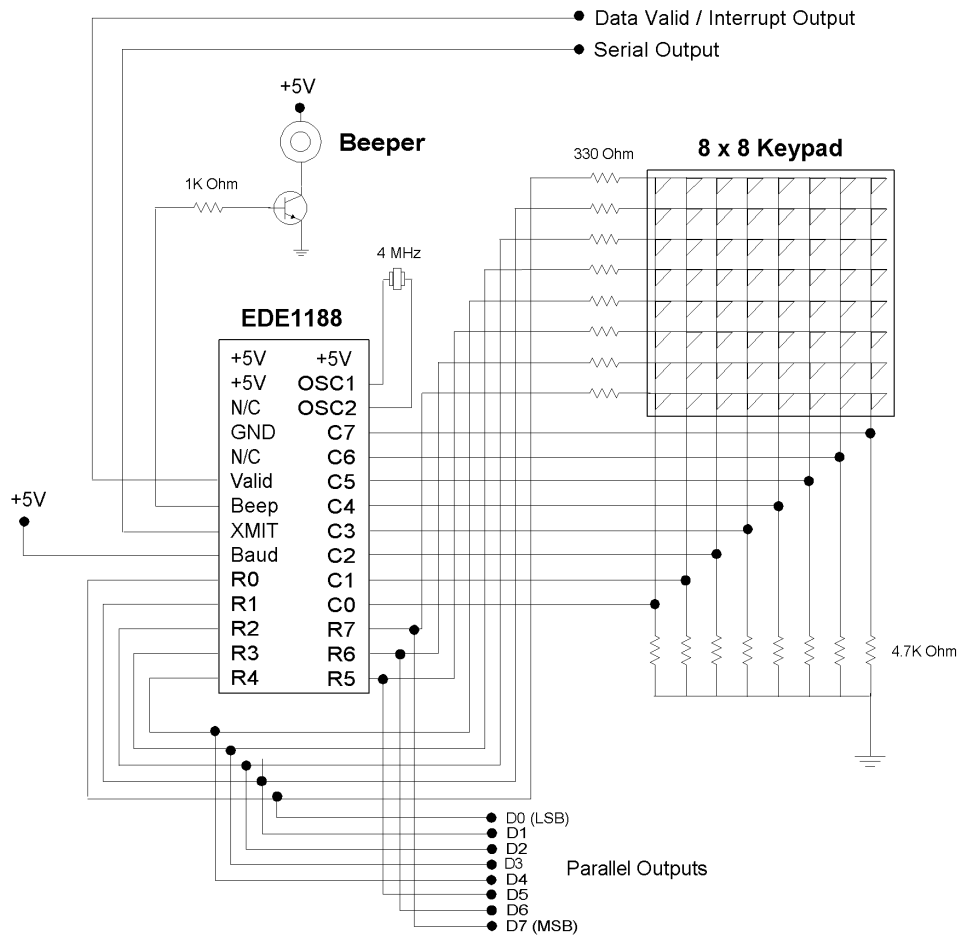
Data Valid / Interrupt Output
Serial Output
+5V
Beeper
1K Ohm
330 Ohm
8 x 8 Keypad
4 MHz
EDE1188

| | |
|---|---|
| +5V | +5V |
| +5V | OSC1 |
| N/C | OSC2 |
| GND | C7 |
| N/C | C6 |
| Valid | C5 |
| Beep | C4 |
| XMIT | C3 |
| Baud | C2 |
| R0 | C1 |
| R1 | C0 |
| R2 | R7 |
| R3 | R6 |
| R4 | R5 |

+5V
4.7K Ohm
D0 (LSB)
D1
D2
D3
D4
D5
D6
D7 (MSB)
Parallel Outputs